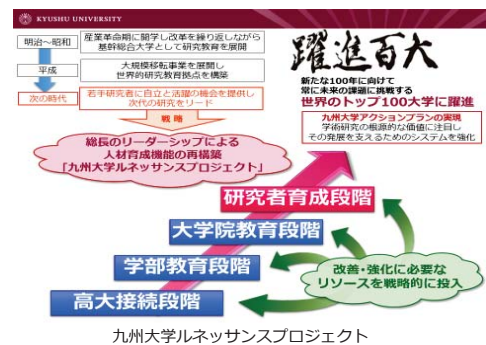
KYUSHU UNIVERSITY

明治～昭和

産業革命期に開学し改革を繰り返しながら基幹総合大学として研究教育を展開

平成

大規模移転事業を展開し世界的研究教育拠点を構築

次の時代

若手研究者に自立と活躍の機会を提供し次代の研究をリード

躍進百大

新たな100年に向けて常に未来の課題に挑戦する

世界のトップ100大学に躍進

九州大学アクションプランの実現
学術研究の根源的な価値に注目し
その発展を支えるためのシステムを強化

戦略

総長のリーダーシップによる
人材育成機能の再構築
「九州大学ルネッサンスプロジェクト」

研究者育成段階

大学院教育段階

学部教育段階

高大接続段階

改善・強化に必要なリソースを戦略的に投入

九州大学ルネッサンスプロジェクト